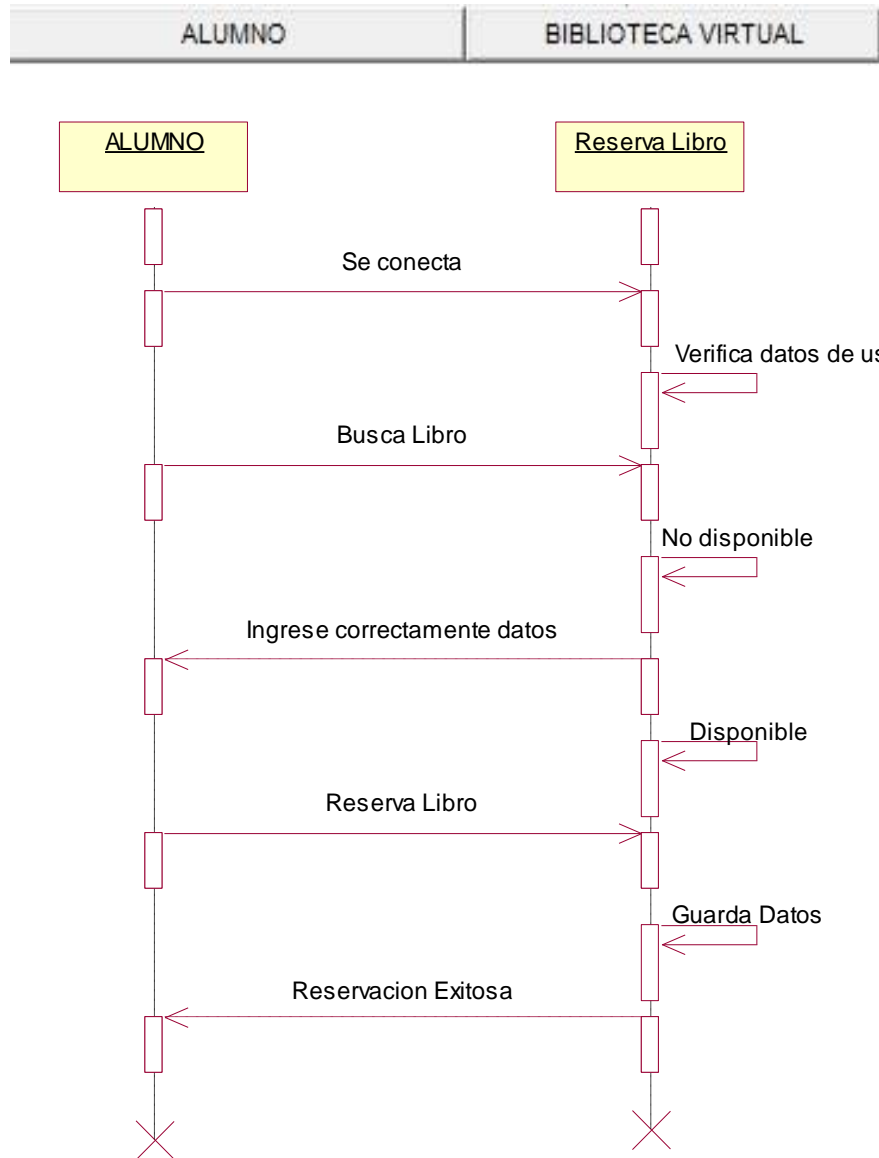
ALUMNO

BIBLIOTECA VIRTUAL

ALUMNO

Reserva Libro

Se conecta

Verifica datos de us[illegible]

Busca Libro

No disponible

Ingrese correctamente datos

Disponible

Reserva Libro

Guarda Datos

Reservacion Exitosa